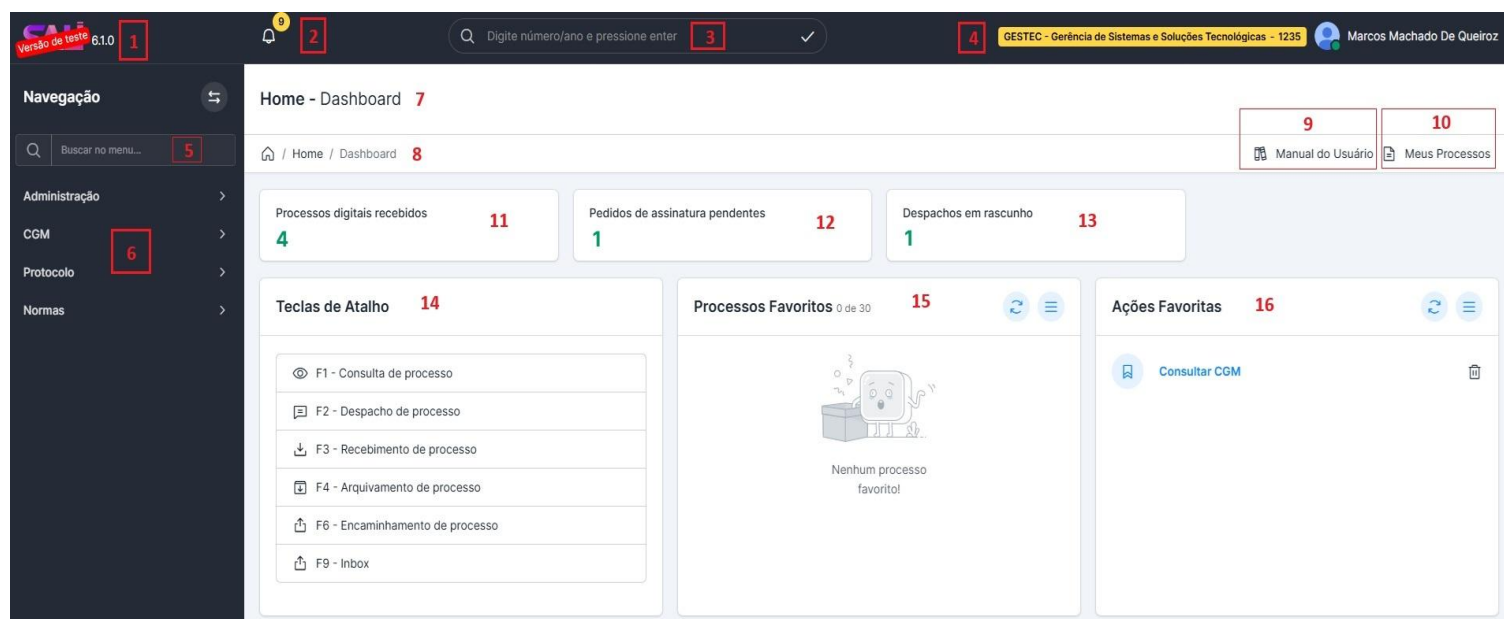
SAI Versão de teste 6.1.0 1

9 2

Digite número/ano e pressione enter 3

4 GESTEC - Gerência de Sistemas e Soluções Tecnológicas - 1235 Marcos Machado De Queiroz

Navegação

Buscar no menu... 5

Administração

CGM 6

Protocolo

Normas

Home - Dashboard 7

9 10

/ Home / Dashboard 8

Manual do Usuário Meus Processos

Processos digitais recebidos 11
4

Pedidos de assinatura pendentes 12
1

Despachos em rascunho 13
1

Teclas de Atalho 14

F1 - Consulta de processo
F2 - Despacho de processo
F3 - Recebimento de processo
F4 - Arquivamento de processo
F6 - Encaminhamento de processo
F9 - Inbox

Processos Favoritos 0 de 30 15

Nenhum processo favorito!

Ações Favoritas 16

Consultar CGM